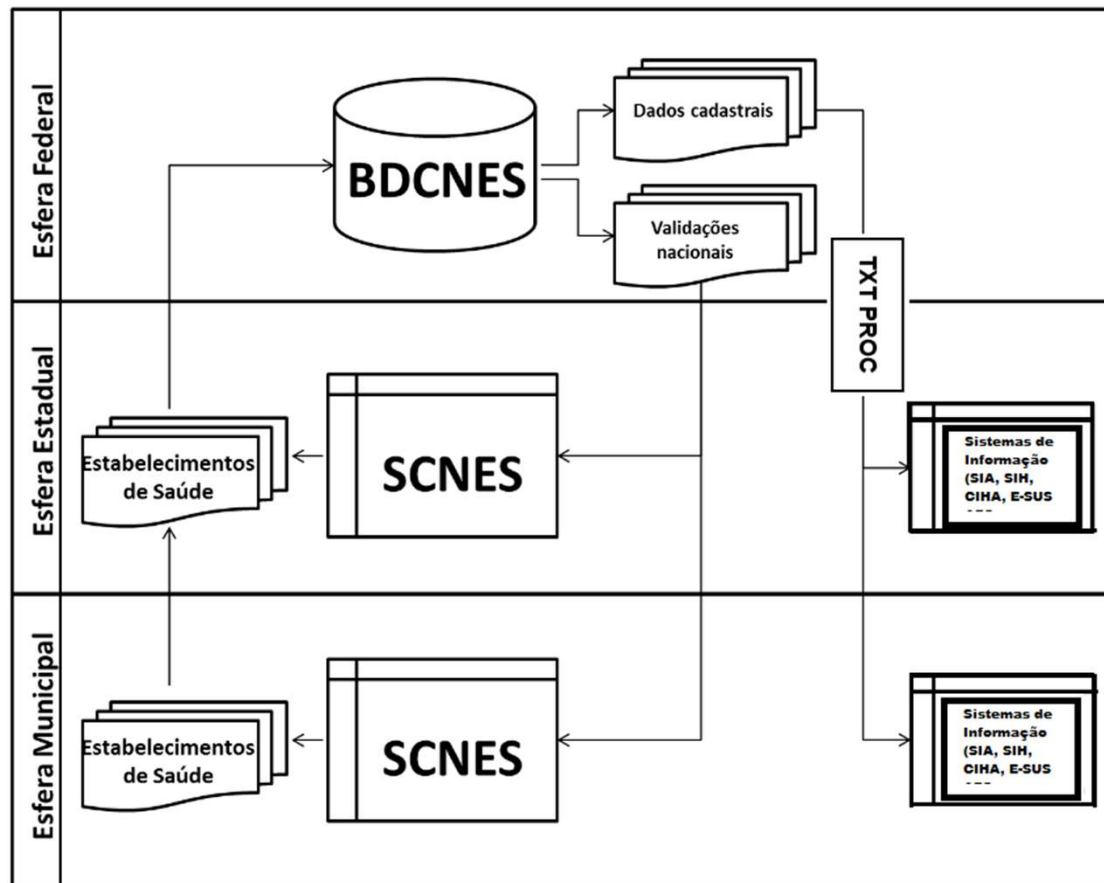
Esfera Federal

BDCNES

Dados cadastrais

Validações nacionais

TXT PROC

Esfera Estadual

Estabelecimentos de Saúde

SCNES

Sistemas de Informação (SIA, SIH, CIHA, E-SUS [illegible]

Esfera Municipal

Estabelecimentos de Saúde

SCNES

Sistemas de Informação (SIA, SIH, CIHA, E-SUS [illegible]